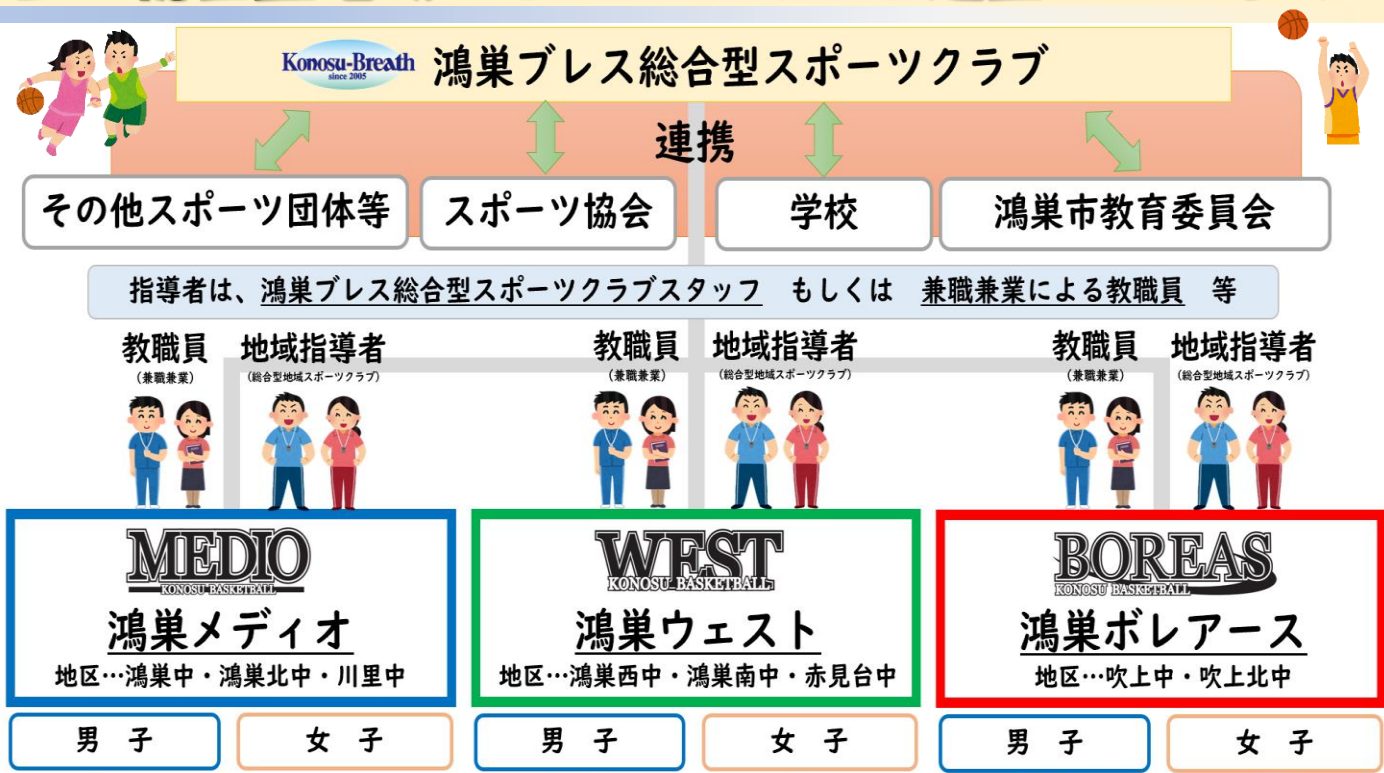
Konosu-Breath
since 2005
鴻巣ブレス総合型スポーツクラブ

連携

その他スポーツ団体等

スポーツ協会

学校

鴻巣市教育委員会

指導者は、鴻巣ブレス総合型スポーツクラブスタッフ　もしくは　兼職兼業による教職員　等

教職員
（兼職兼業）

地域指導者
（総合型地域スポーツクラブ）

教職員
（兼職兼業）

地域指導者
（総合型地域スポーツクラブ）

教職員
（兼職兼業）

地域指導者
（総合型地域スポーツクラブ）

MEDIO
KONOSU BASKETBALL
鴻巣メディオ
地区…鴻巣中・鴻巣北中・川里中

WEST
KONOSU BASKETBALL
鴻巣ウェスト
地区…鴻巣西中・鴻巣南中・赤見台中

BOREAS
KONOSU BASKETBALL
鴻巣ボレアース
地区…吹上中・吹上北中

男　子

女　子

男　子

女　子

男　子

女　子